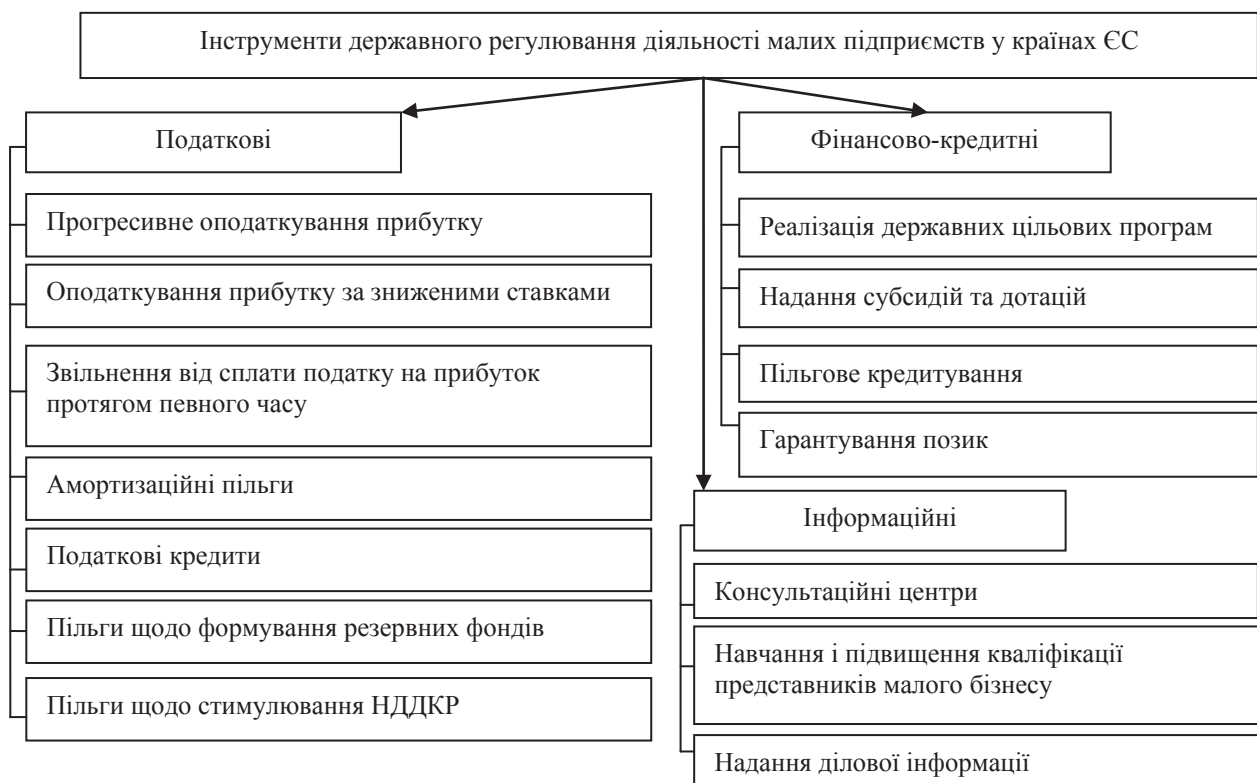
Інструменти державного регулювання діяльності малих підприємств у країнах ЄС

Податкові

Прогресивне оподаткування прибутку

Оподаткування прибутку за зниженими ставками

Звільнення від сплати податку на прибуток протягом певного часу

Амортизаційні пільги

Податкові кредити

Пільги щодо формування резервних фондів

Пільги щодо стимулювання НДДКР

Фінансово-кредитні

Реалізація державних цільових програм

Надання субсидій та дотацій

Пільгове кредитування

Гарантування позик

Інформаційні

Консультаційні центри

Навчання і підвищення кваліфікації представників малого бізнесу

Надання ділової інформації